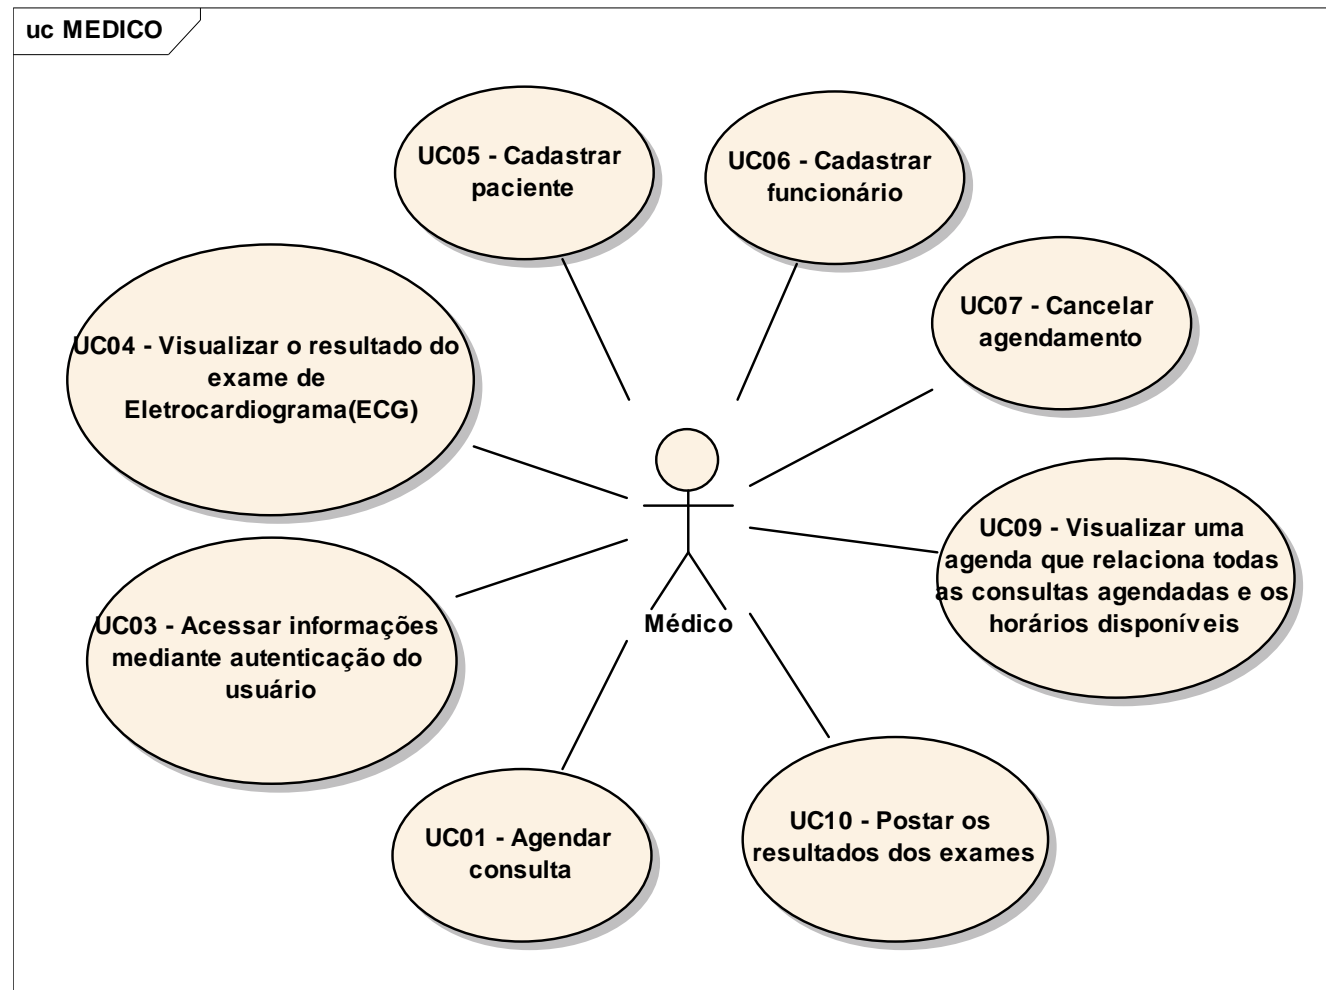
uc MEDICO

UC05 - Cadastrar paciente

UC06 - Cadastrar funcionário

UC07 - Cancelar agendamento

UC04 - Visualizar o resultado do exame de Eletrocardiograma(ECG)

UC09 - Visualizar uma agenda que relaciona todas as consultas agendadas e os horários disponíveis

Médico

UC03 - Acessar informações mediante autenticação do usuário

UC01 - Agendar consulta

UC10 - Postar os resultados dos exames